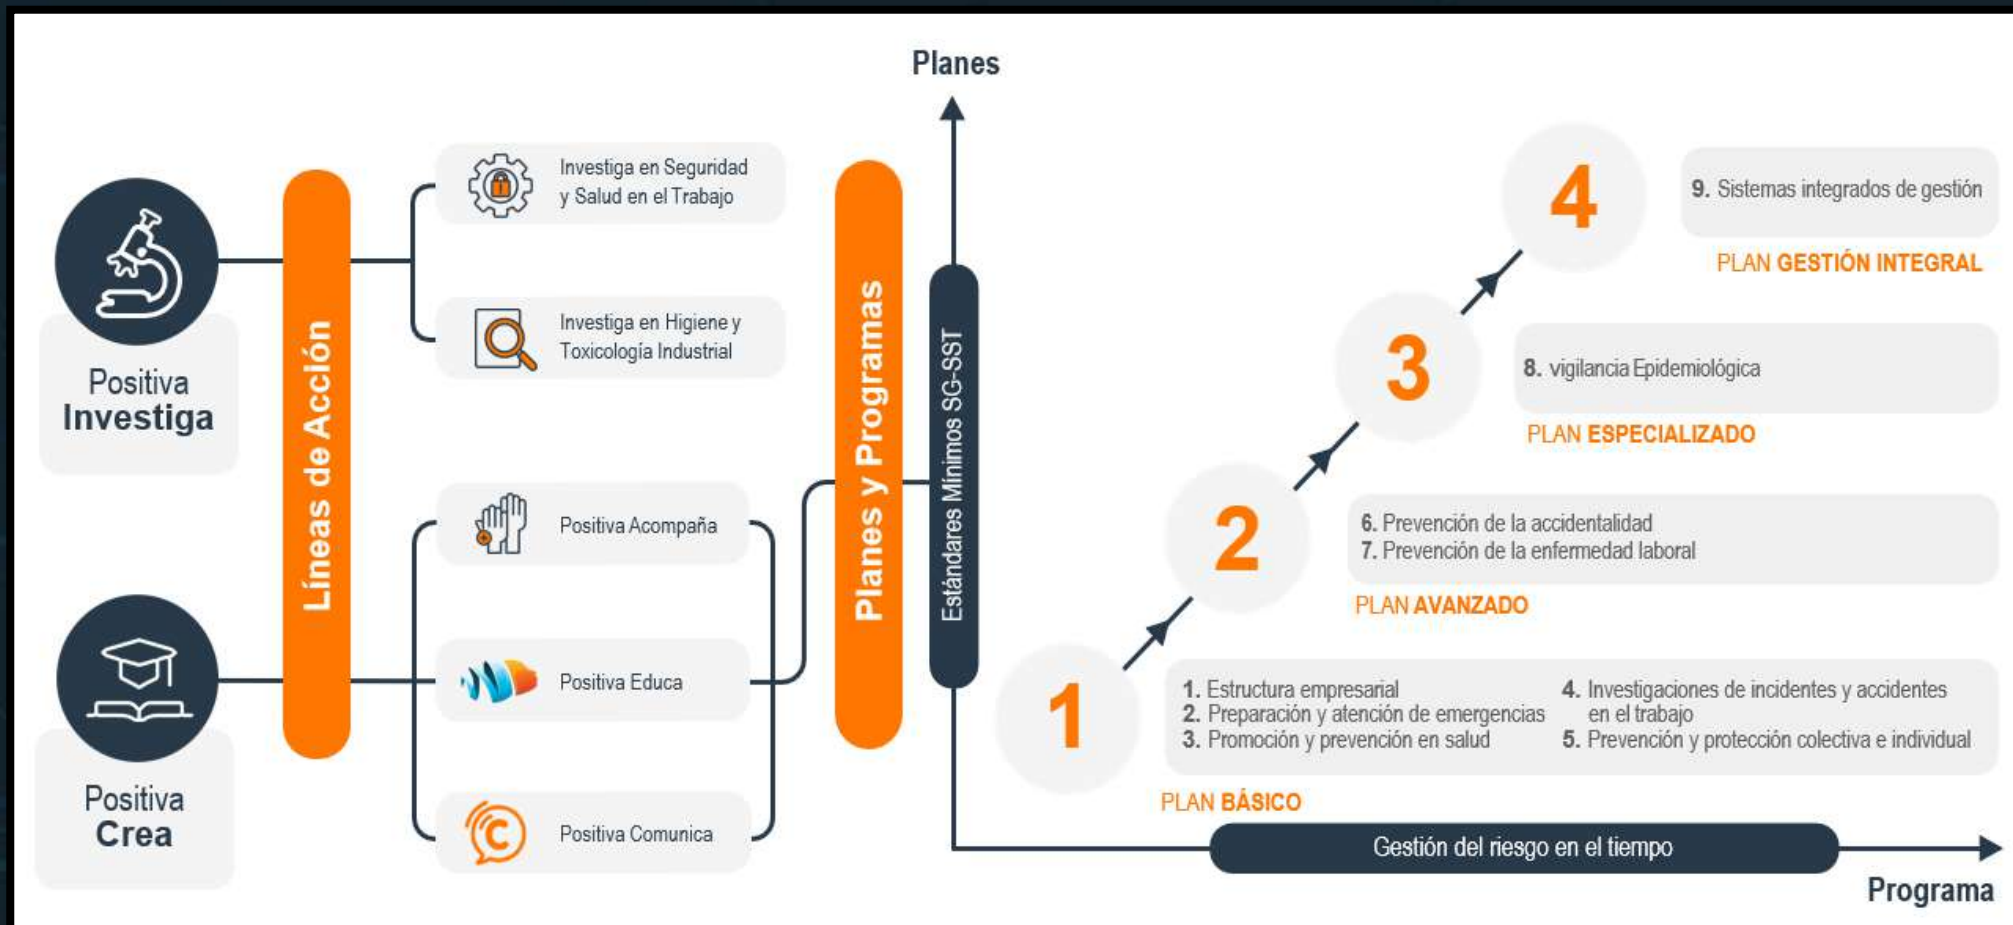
Positiva Investiga

Positiva Crea

Líneas de Acción

Investiga en Seguridad y Salud en el Trabajo

Investiga en Higiene y Toxicología Industrial

Positiva Acompaña

Positiva Educa

Positiva Comunica

Planes y Programas

Planes

Estándares Mínimos SG-SST

4

9. Sistemas integrados de gestión

PLAN GESTIÓN INTEGRAL

3

8. vigilancia Epidemiológica

PLAN ESPECIALIZADO

2

6. Prevención de la accidentalidad
7. Prevención de la enfermedad laboral

PLAN AVANZADO

1

1. Estructura empresarial
2. Preparación y atención de emergencias
3. Promoción y prevención en salud

4. Investigaciones de incidentes y accidentes en el trabajo
5. Prevención y protección colectiva e individual

PLAN BÁSICO

Gestión del riesgo en el tiempo

Programa